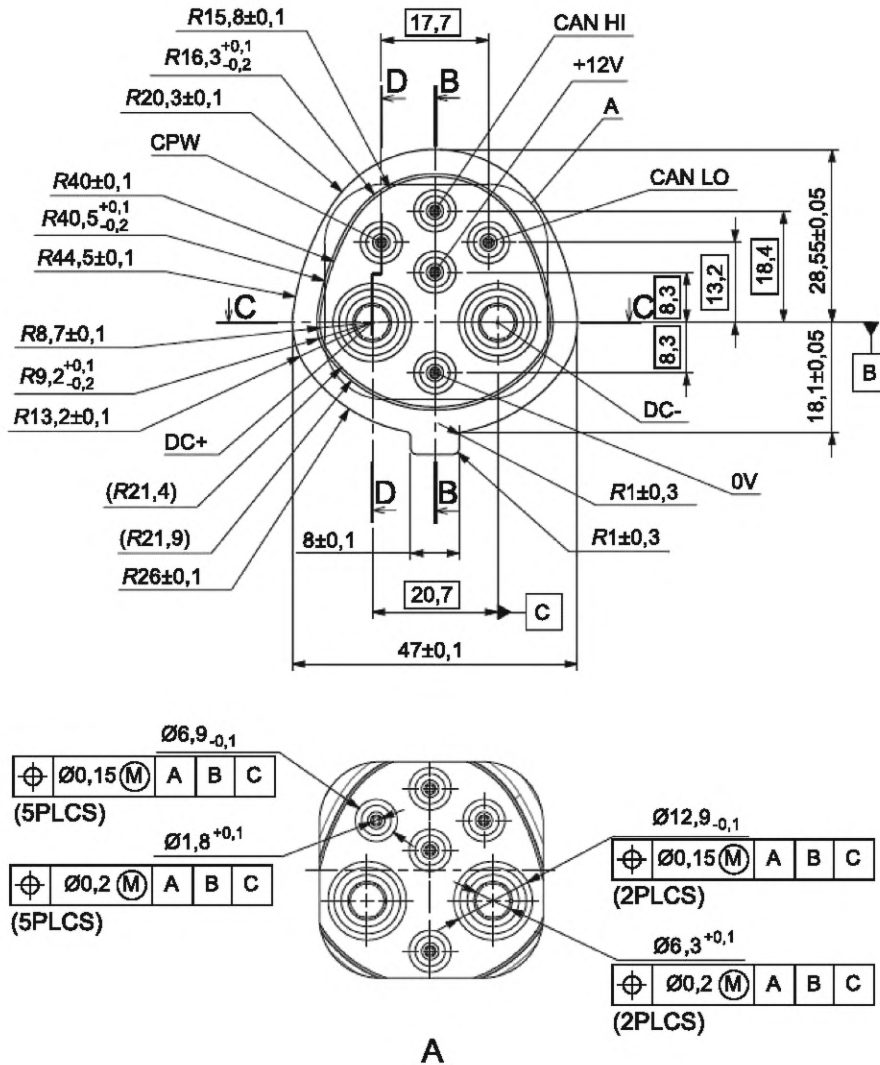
$R15,8\pm0,1$
$R16,3^{+0,1}_{-0,2}$
$R20,3\pm0,1$
CPW
$R40\pm0,1$
$R40,5^{+0,1}_{-0,2}$
$R44,5\pm0,1$
$R8,7\pm0,1$
$R9,2^{+0,1}_{-0,2}$
$R13,2\pm0,1$
DC+
($R21,4$)
($R21,9$)
$R26\pm0,1$

17,7
D
B
CAN HI
+12V
A
CAN LO
C
C
8,3
8,3
13,2
18,4
28,55±0,05
18,1±0,05
B
DC-
0V
$R1\pm0,3$
$R1\pm0,3$
D
B
8±0,1
20,7
C
47±0,1

Ø6,9$_{-0,1}$
| ⌖ | Ø0,15 Ⓜ | A | B | C |
|---|---|---|---|---|

(5PLCS)
Ø1,8$^{+0,1}$
| ⌖ | Ø0,2 Ⓜ | A | B | C |
|---|---|---|---|---|

(5PLCS)
Ø12,9$_{-0,1}$
| ⌖ | Ø0,15 Ⓜ | A | B | C |
|---|---|---|---|---|

(2PLCS)
Ø6,3$^{+0,1}$
| ⌖ | Ø0,2 Ⓜ | A | B | C |
|---|---|---|---|---|

(2PLCS)
A